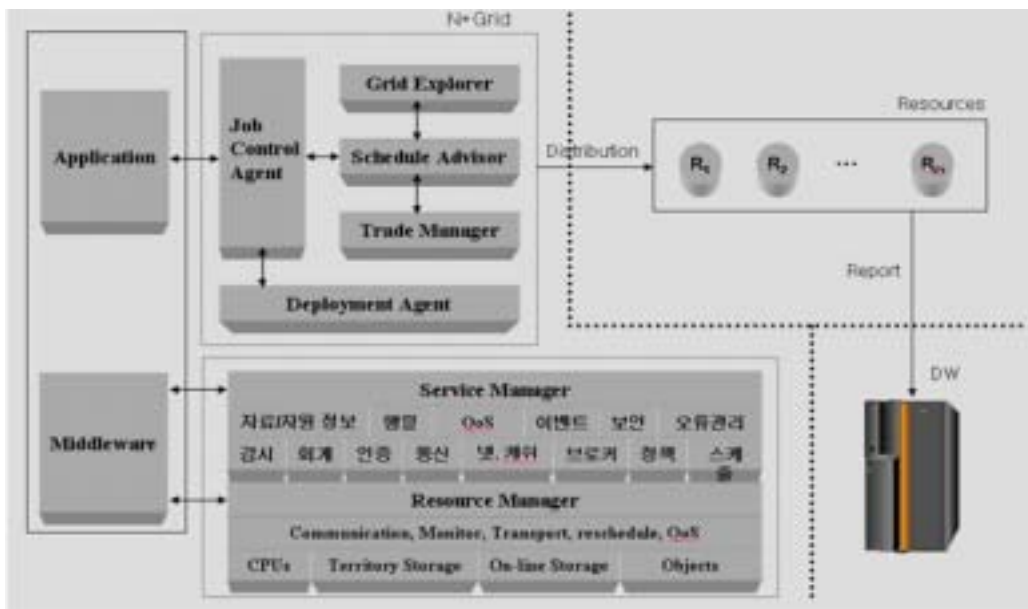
N+Grid

Application

Job Control Agent

Grid Explorer

Schedule Advisor

Trade Manager

Deployment Agent

Distribution

Resources

$R_1$ $R_2$ ... $R_n$

Report

DW

Middleware

Service Manager

자료/자원 정보 | 델릴 | QoS | 이벤트 | 보안 | 오류관리

감시 | 회계 | 인증 | 통신 | 넷. 캐쉬 | 브로커 | 정책 | 스케쥴

Resource Manager

Communication, Monitor, Transport, reschedule, QoS

CPUs | Territory Storage | On-line Storage | Objects